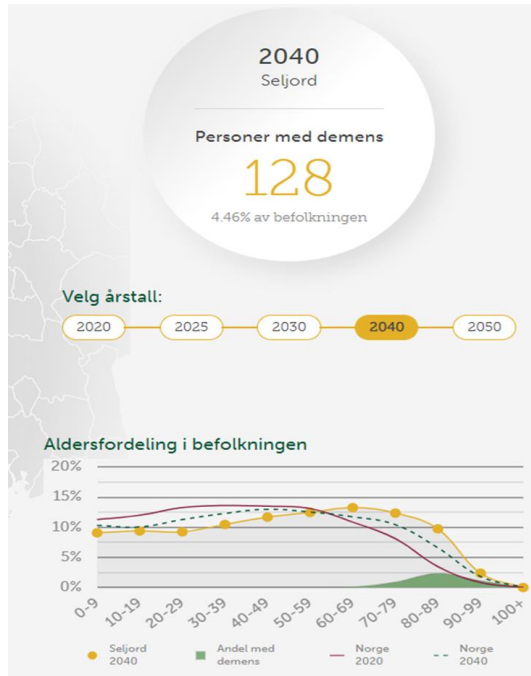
2040
Seljord

Personer med demens
128
4.46% av befolkningen

Velg årstall:
2020
2025
2030
2040
2050

Aldersfordeling i befolkningen
20%
15%
10%
5%
0%
0-9
10-19
20-29
30-39
40-49
50-59
60-69
70-79
80-89
90-99
100+

Seljord 2040
Andel med demens
Norge 2020
Norge 2040